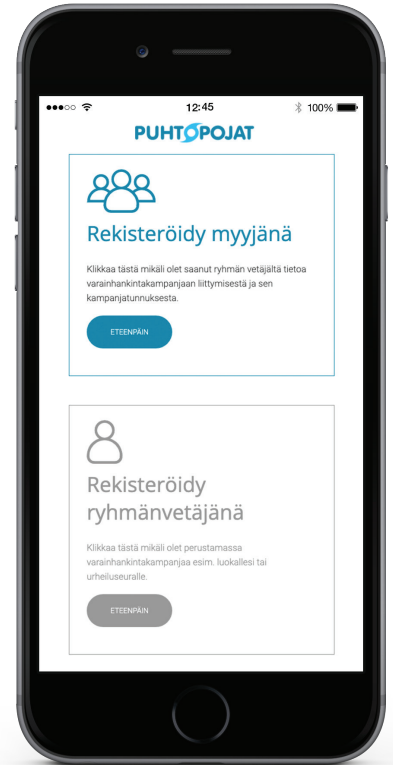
12:45
100%

PUHTOPOJAT

Rekisteröidy myyjänä

Klikkaa tästä mikäli olet saanut ryhmän vetäjältä tietoa varainhankintakampanjaan liittymisestä ja sen kampanjatunnuksesta.

ETEENPÄIN

Rekisteröidy ryhmänvetäjänä

Klikkaa tästä mikäli olet perustamassa varainhankintakampanjaa esim. luokallesi tai urheiluseuralle.

ETEENPÄIN